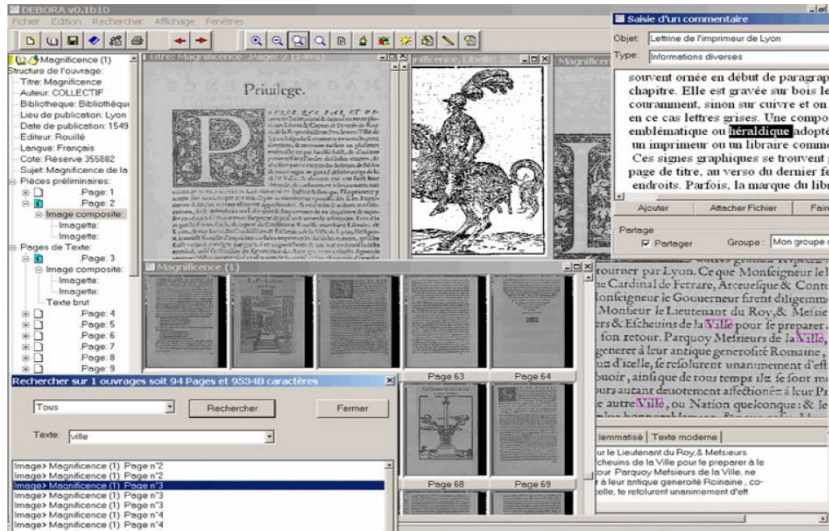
DEBORA v0.1b10

Fichier Edition Rechercher Affichage Fenêtres

Magnificence (1)
Structure de l'ouvrage:
Titre: Magnificence
Auteur: COLLECTIF
Bibliothèque: Bibliothèqu
Lieu de publication: Lyon
Date de publication: 1549
Editeur: Rouillé
Langue: Français
Cote: Réserve 355882
Sujet: Magnificence de la
Pièces préliminaires:
Page: 1
Page: 2
Image composite:
Imagette:
Imagette:
Pages de Texte:
Page: 3
Image composite:
Imagette:
Imagette:
Texte brut
Page: 4
Page: 5
Page: 6
Page: 7
Page: 8
Page: 9

Titre: Magnificence, Page: 2 (1/4)

Priuilege.

P

Saisie d'un commentaire

Objet: Lettrine de l'imprimeur de Lyon
Type: Informations diverses

souvent ornée en début de paragrap chapitre. Elle est gravée sur bois le couramment, sinon sur cuivre et on en ce cas lettres grises. Une compo emblématique ou héraldique adopté un imprimeur ou un libraire comme Ces signes graphiques se trouvent page de titre, au verso du dernier fe endroits. Parfois, la marque du libr

Ajouter Attacher Fichier Fair

Partage
Partager Groupe : Mon groupe

Magnificence (1)

Page 63 Page 64

Page 68 Page 69

tourner par Lyon. Ce que Monseigneur le le Cardinal de Ferrare, Arceuefque & Conte Monseigneur le Gouuerneur firent diligemm Monsieur le Lieutenant du Roy,& Mesie rs & Efcheuins de la Ville pour fe preparer à fon retour. Parquoy Mefsieurs de la Ville, generer à leur antique generofité Romaine, d'icelle, fe refolurent unanimement d'eff uoir, ainfi que de tous temps ilz fe font mo urs autant deuotement affectionéz à leur P autre Ville, ou Nation quelconque: & le

lemmatisé Texte moderne

ur le Lieutenant du Roy,& Mefsieurs cheuins de la Ville pour fe preparer à le our. Parquoy Mefsieurs de la Ville, ne à leur antique generofité Romaine, co- celle, fe refolurent unanimement d'eff

Rechercher sur 1 ouvrages soit 94 Pages et 95348 caractères

Tous Rechercher Fermer

Texte ville

Image> Magnificence (1) Page n°2
Image> Magnificence (1) Page n°2
Image> Magnificence (1) Page n°3
Image> Magnificence (1) Page n°3
Image> Magnificence (1) Page n°3
Image> Magnificence (1) Page n°4
Image> Magnificence (1) Page n°4